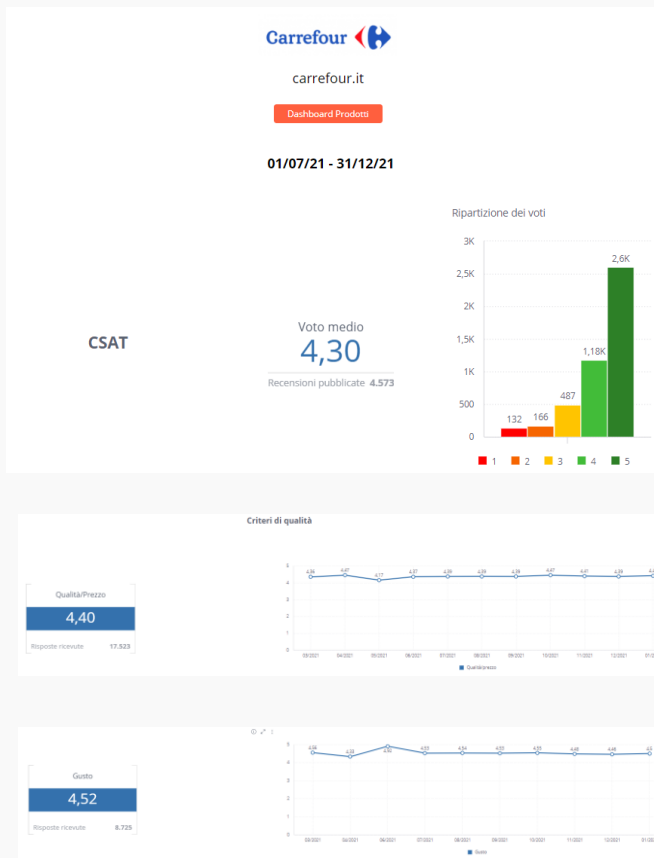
Carrefour

carrefour.it

Dashboard Prodotti

01/07/21 - 31/12/21

Ripartizione dei voti

CSAT

Voto medio
4,30
Recensioni pubblicate 4.573

3K
2,5K
2K
1,5K
1K
500
0

132 166 487 1,18K 2,6K

1 2 3 4 5

Criteri di qualità

Qualità/Prezzo
4,40
Risposte ricevute 17.523

5
4
3
2
1
0

4,34 4,47 4,17 4,37 4,39 4,39 4,39 4,47 4,41 4,39 4,4

03/2021 04/2021 05/2021 06/2021 07/2021 08/2021 09/2021 10/2021 11/2021 12/2021 01/20

Qualità/prezzo

Gusto
4,52
Risposte ricevute 8.725

5
4
3
2
1
0

4,56 4,28 4,82 4,53 4,54 4,53 4,55 4,48 4,46 4,5

03/2021 04/2021 06/2021 07/2021 08/2021 09/2021 10/2021 11/2021 12/2021 01/20

Gusto